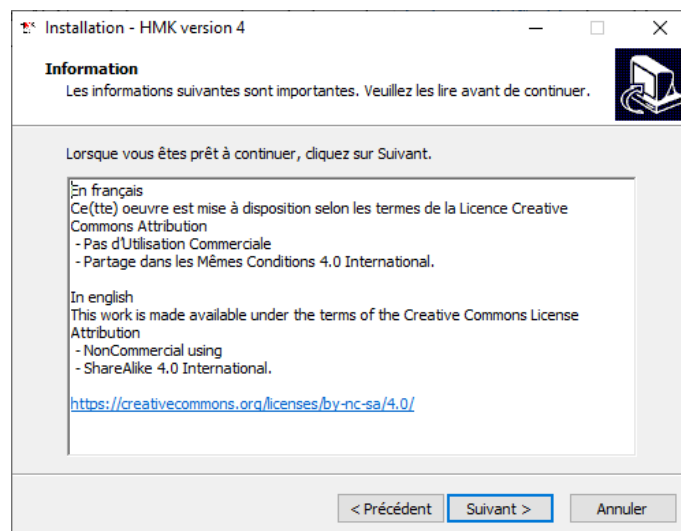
Installation - HMK version 4

Information
Les informations suivantes sont importantes. Veuillez les lire avant de continuer.

Lorsque vous êtes prêt à continuer, cliquez sur Suivant.

En français
Ce(tte) oeuvre est mise à disposition selon les termes de la Licence Creative Commons Attribution
- Pas d'Utilisation Commerciale
- Partage dans les Mêmes Conditions 4.0 International.

In english
This work is made available under the terms of the Creative Commons License Attribution
- NonCommercial using
- ShareAlike 4.0 International.

https://creativecommons.org/licenses/by-nc-sa/4.0/

< Précédent
Suivant >
Annuler